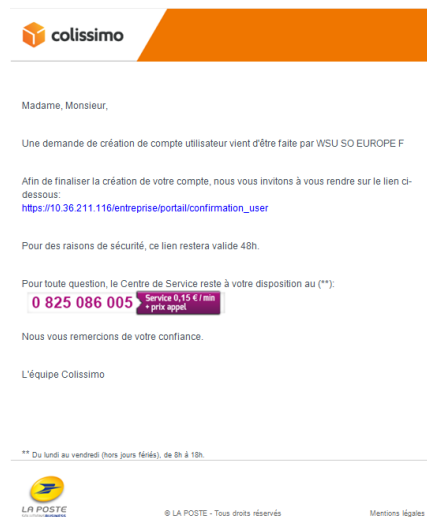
colissimo

Madame, Monsieur,

Une demande de création de compte utilisateur vient d'être faite par WSU SO EUROPE F

Afin de finaliser la création de votre compte, nous vous invitons à vous rendre sur le lien ci-dessous:
https://10.36.211.116/entreprise/portail/confirmation_user

Pour des raisons de sécurité, ce lien restera valide 48h.

Pour toute question, le Centre de Service reste à votre disposition au (**):
0 825 086 005 Service 0,15 € / min + prix appel

Nous vous remercions de votre confiance.

L'équipe Colissimo

** Du lundi au vendredi (hors jours fériés), de 8h à 18h.

LA POSTE SOLUTIONS BUSINESS

© LA POSTE - Tous droits réservés

Mentions légales